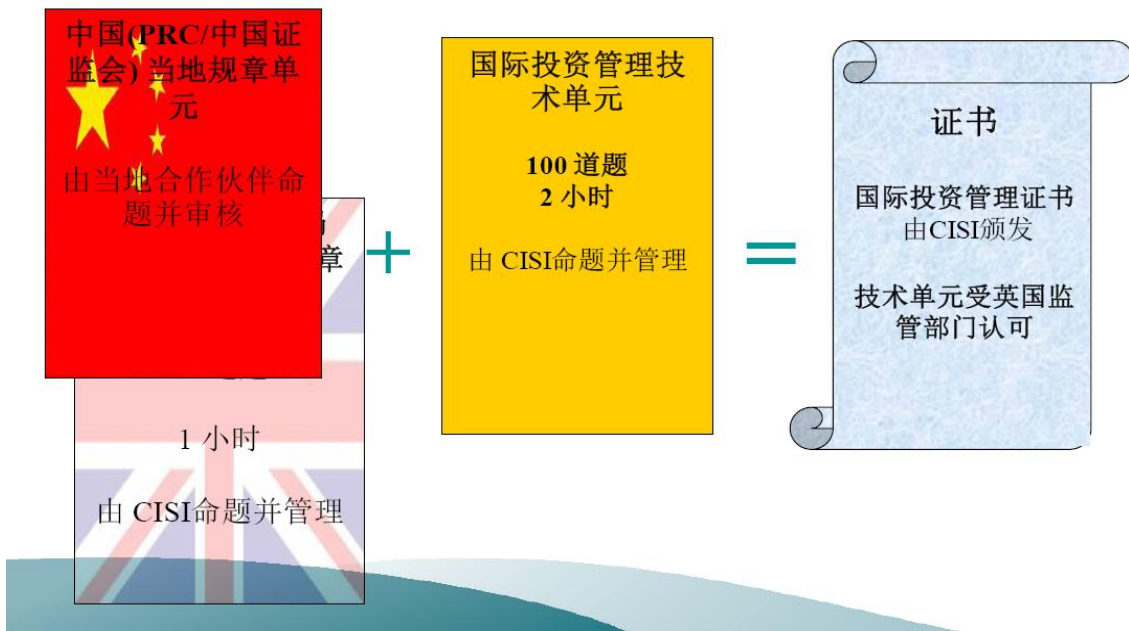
中国(PRC/中国证监会) 当地规章单元

由当地合作伙伴命题并审核

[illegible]
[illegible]章

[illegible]

1 小时

由 CISI命题并管理

+

国际投资管理技术单元

100 道题
2 小时

由 CISI命题并管理

=

证书

国际投资管理证书
由CISI颁发

技术单元受英国监管部门认可